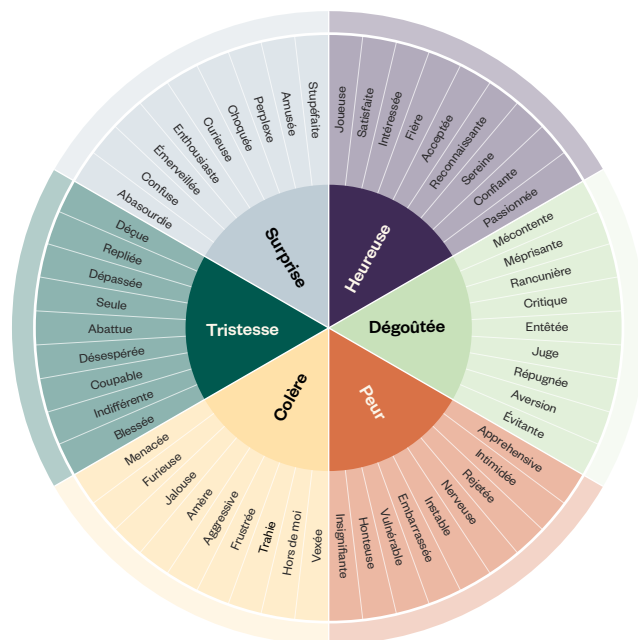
Heureuse
Joueuse
Satisfaite
Intéressée
Fière
Acceptée
Reconnaissante
Sereine
Confiante
Passionnée

Dégoûtée
Mécontente
Méprisante
Rancunière
Critique
Entêtée
Juge
Répugnée
Aversion
Évitante

Peur
Apprehensive
Intimidée
Rejetée
Nerveuse
Instable
Embarrassée
Vulnérable
Honteuse
Insignifiante

Colère
Vexée
Hors de moi
Trahie
Frustrée
Aggressive
Amère
Jalouse
Furieuse
Menacée

Tristesse
Blessée
Indifférente
Coupable
Désespérée
Abattue
Seule
Dépassée
Repliée
Déçue

Surprise
Abasourdie
Confuse
Émerveillée
Enthousiaste
Curieuse
Choquée
Perplexe
Amusée
Stupéfaite